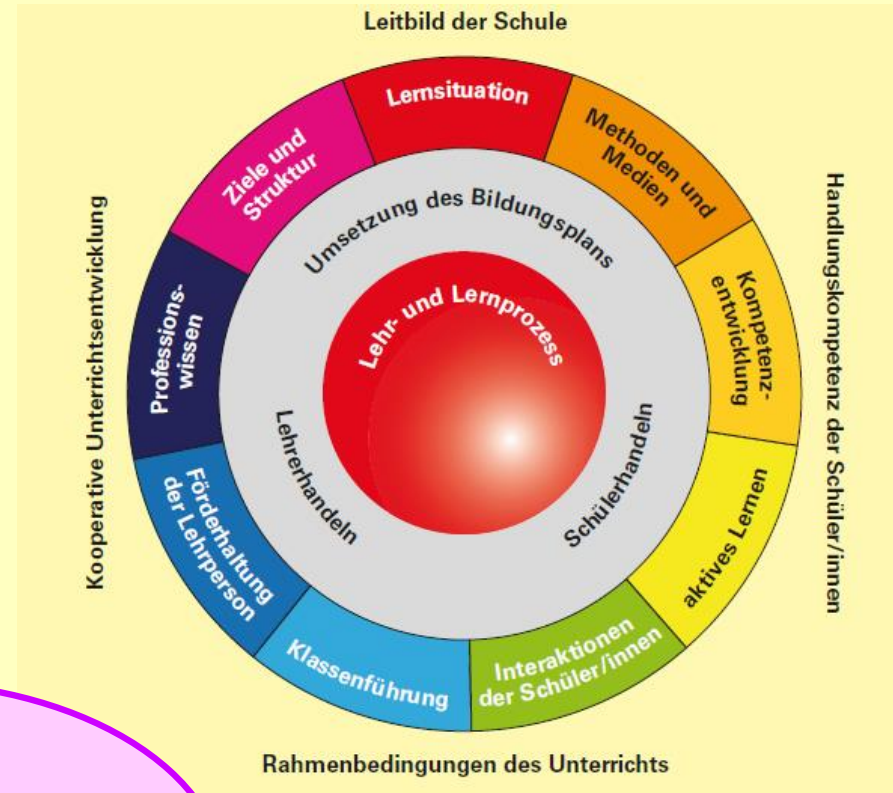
Leitbild der Schule

Handlungskompetenz der Schüler/innen

Rahmenbedingungen des Unterrichts

Kooperative Unterrichtsentwicklung

Lernsituation

Methoden und Medien

Kompetenzentwicklung

aktives Lernen

Interaktionen der Schüler/innen

Klassenführung

Förderhaltung der Lehrperson

Professionswissen

Ziele und Struktur

Umsetzung des Bildungsplans

Schülerhandeln

Lehrerhandeln

Lehr- und Lernprozess